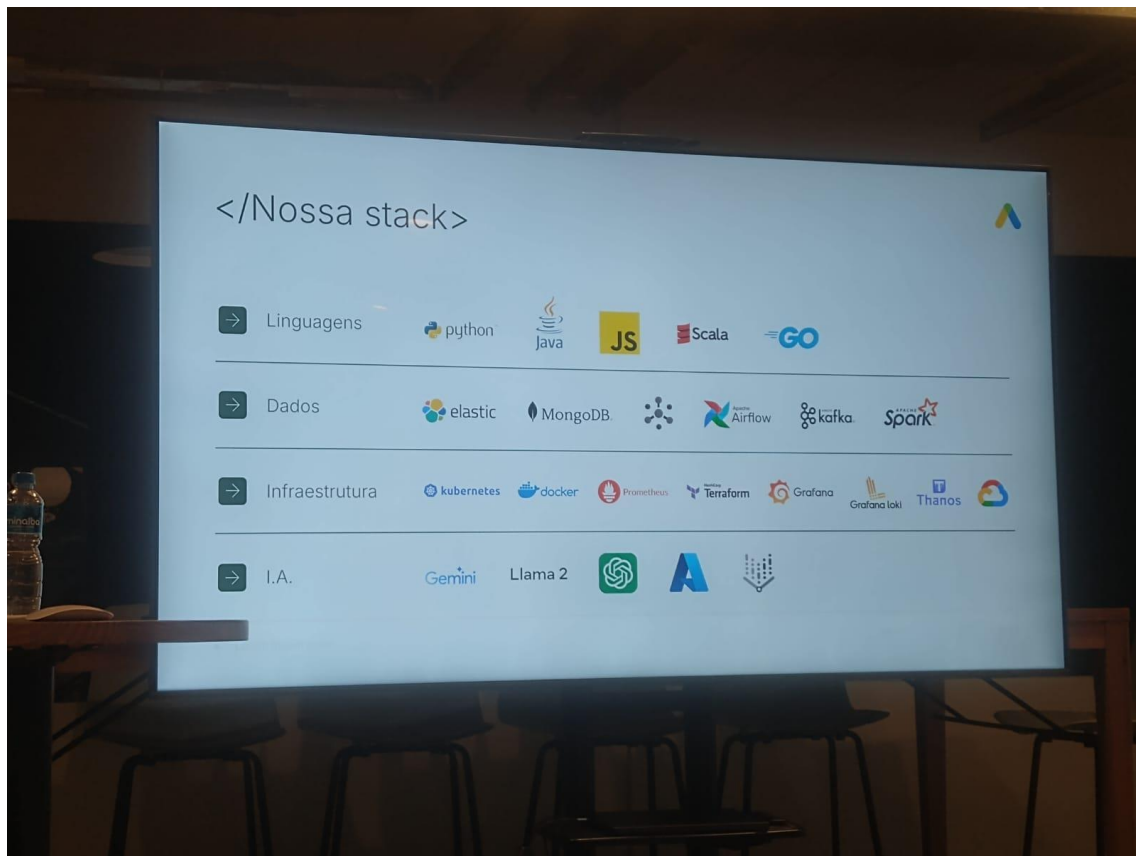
</Nossa stack>

Linguagens python Java JS Scala GO

Dados elastic MongoDB Apache Airflow kafka Apache Spark

Infraestrutura kubernetes docker Prometheus HashiCorp Terraform Grafana Grafana loki Thanos

I.A. Gemini Llama 2